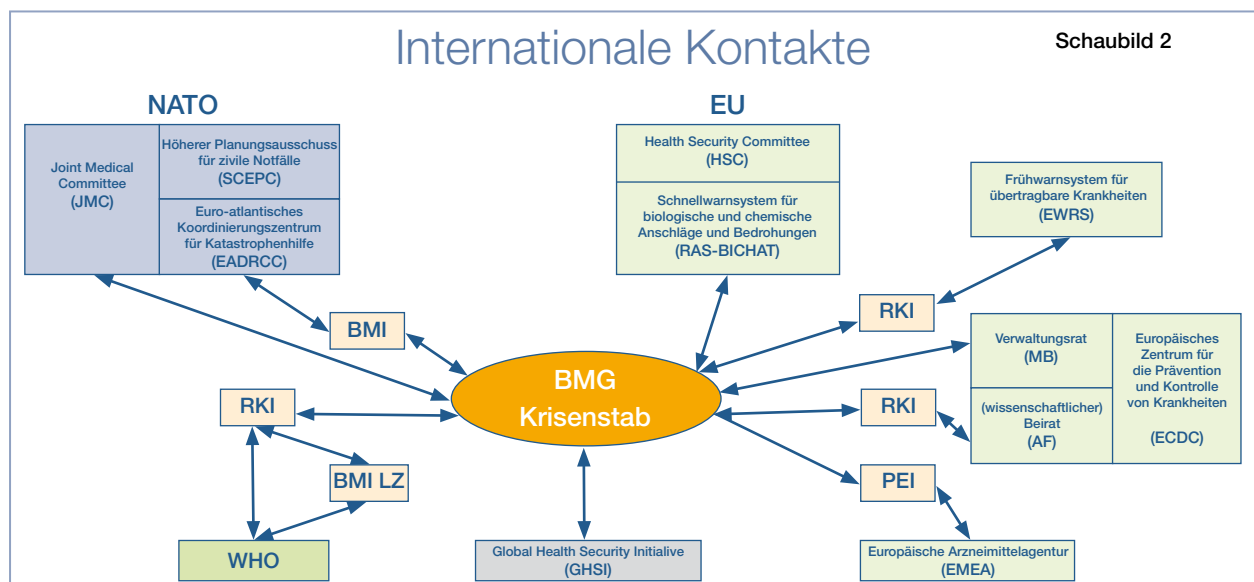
Internationale Kontakte

Schaubild 2

NATO

Joint Medical Committee (JMC)

Höherer Planungsausschuss für zivile Notfälle (SCEPC)

Euro-atlantisches Koordinierungszentrum für Katastrophenhilfe (EADRCC)

EU

Health Security Committee (HSC)

Schnellwarnsystem für biologische und chemische Anschläge und Bedrohungen (RAS-BICHAT)

Frühwarnsystem für übertragbare Krankheiten (EWRS)

BMI

RKI

BMG Krisenstab

RKI

Verwaltungsrat (MB)

(wissenschaftlicher) Beirat (AF)

Europäisches Zentrum für die Prävention und Kontrolle von Krankheiten (ECDC)

RKI

BMI LZ

PEI

WHO

Global Health Security Initialive (GHSI)

Europäische Arzneimittelagentur (EMEA)